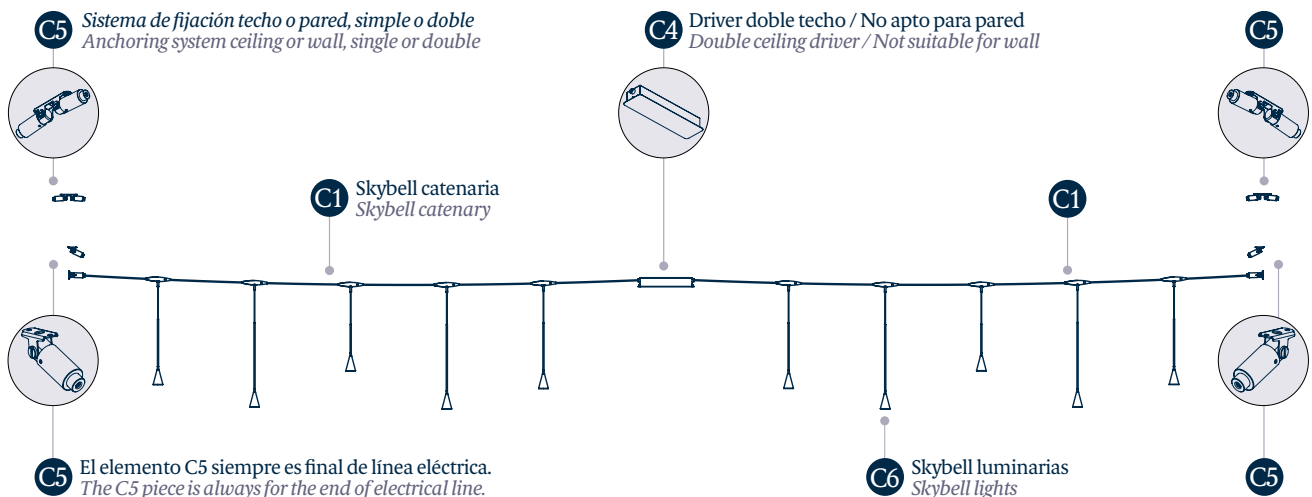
C5 Sistema de fijación techo o pared, simple o doble
Anchoring system ceiling or wall, single or double

C4 Driver doble techo / No apto para pared
Double ceiling driver / Not suitable for wall

C5

C1 Skybell catenaria
Skybell catenary

C1

C5 El elemento C5 siempre es final de línea eléctrica.
The C5 piece is always for the end of electrical line.

C6 Skybell luminarias
Skybell lights

C5